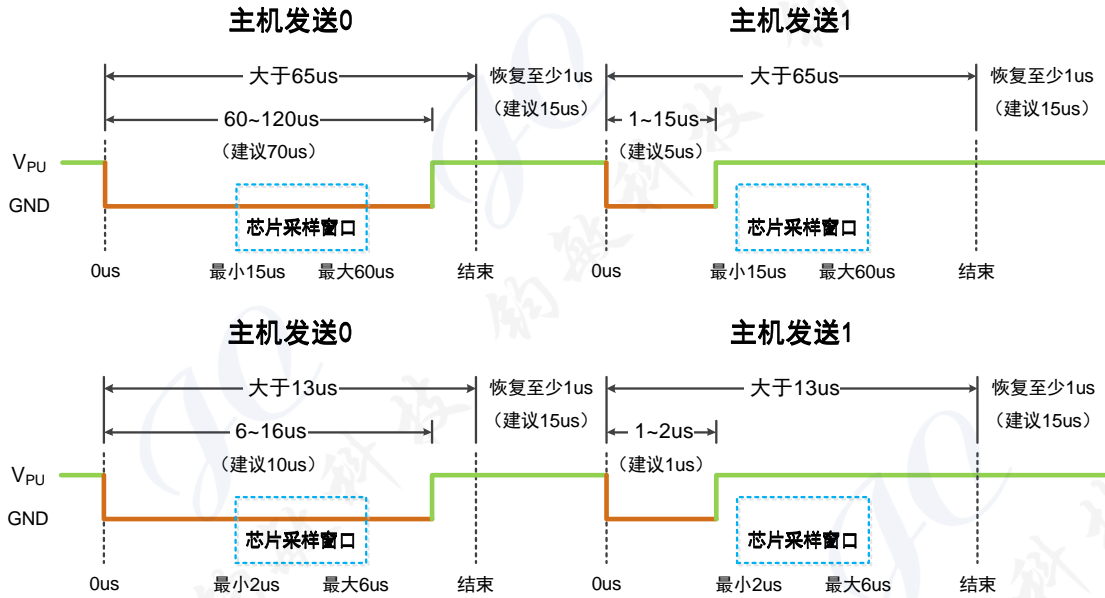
主机发送0

大于65us
恢复至少1us
（建议15us）
60~120us
（建议70us）
$V_{PU}$
GND
芯片采样窗口
0us
最小15us
最大60us
结束

主机发送1

大于65us
恢复至少1us
（建议15us）
1~15us
（建议5us）
芯片采样窗口
0us
最小15us
最大60us
结束

主机发送0

大于13us
恢复至少1us
（建议15us）
6~16us
（建议10us）
$V_{PU}$
GND
芯片采样窗口
0us
最小2us
最大6us
结束

主机发送1

大于13us
恢复至少1us
（建议15us）
1~2us
（建议1us）
芯片采样窗口
0us
最小2us
最大6us
结束